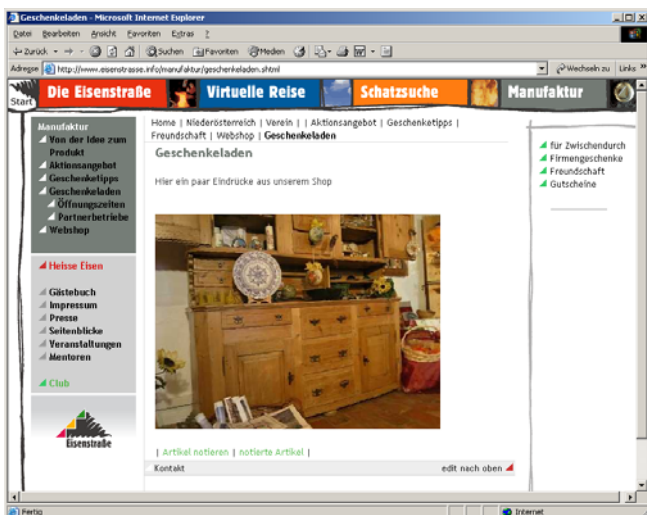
Geschenkeladen - Microsoft Internet Explorer

Datei Bearbeiten Ansicht Favoriten Extras ?

Zurück Suchen Favoriten Medien

Adresse http://www.eisenstrasse.info/manufaktur/geschenkeladen.shtml

Wechseln zu Links

Start Die Eisenstraße Virtuelle Reise Schatzsuche Manufaktur

Manufaktur
Von der Idee zum Produkt
Aktionsangebot
Geschenketipps
Geschenkeladen
Öffnungszeiten
Partnerbetriebe
Webshop

Heisse Eisen

Gästebuch
Impressum
Presse
Seitenblicke
Veranstaltungen
Mentoren

Club

Eisenstraße

Home | Niederösterreich | Verein | | Aktionsangebot | Geschenketipps | Freundschaft | Webshop | Geschenkeladen

Geschenkeladen

Hier ein paar Eindrücke aus unserem Shop

| Artikel notieren | notierte Artikel |

Kontakt

edit nach oben

für Zwischendurch
Firmengeschenke
Freundschaft
Gutscheine

Fertig

Internet